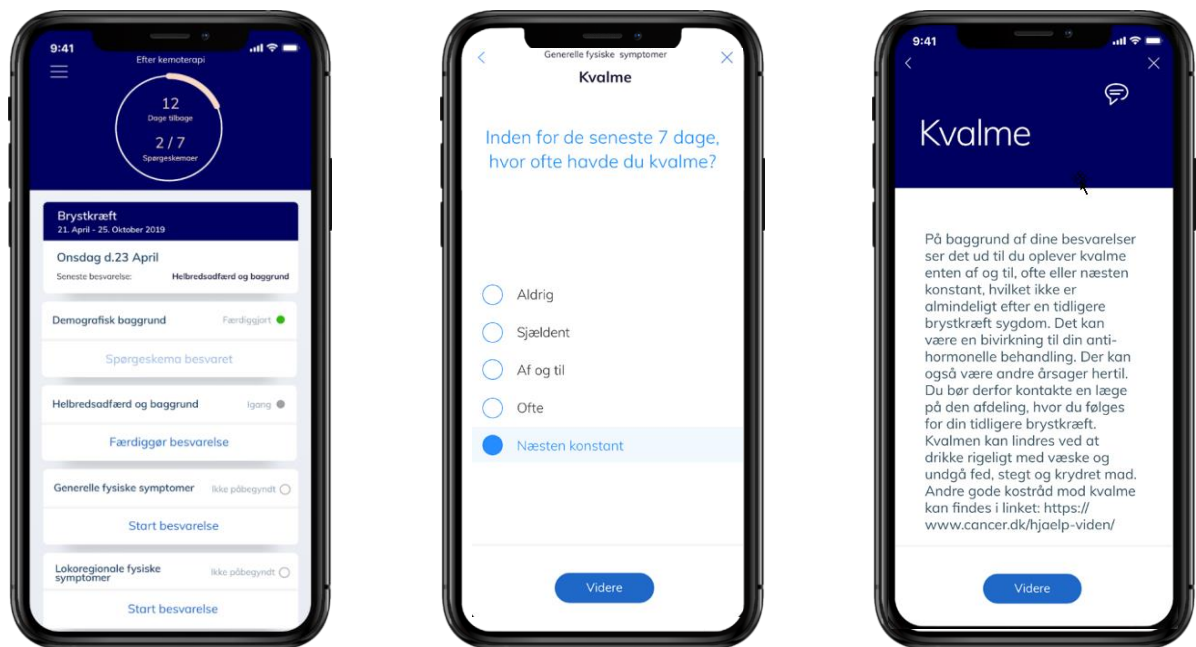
9:41

Efter kemoterapi

12
Dage tilbage

2 / 7
Spørgeskemaer

Brystkræft
21. April - 25. Oktober 2019

Onsdag d.23 April
Seneste besvarelse: Helbredsadfærd og baggrund

Demografisk baggrund Færdiggjort

Spørgeskema besvaret

Helbredsadfærd og baggrund Igang

Færdiggør besvarelse

Generelle fysiske symptomer Ikke påbegyndt

Start besvarelse

Lokoregionale fysiske symptomer Ikke påbegyndt

Start besvarelse

Generelle fysiske symptomer
Kvalme

Inden for de seneste 7 dage, hvor ofte havde du kvalme?

Aldrig
Sjældent
Af og til
Ofte
Næsten konstant

Videre

9:41

Kvalme

På baggrund af dine besvarelser ser det ud til du oplever kvalme enten af og til, ofte eller næsten konstant, hvilket ikke er almindeligt efter en tidligere brystkræft sygdom. Det kan være en bivirkning til din anti-hormonelle behandling. Der kan også være andre årsager hertil. Du bør derfor kontakte en læge på den afdeling, hvor du følges for din tidligere brystkræft. Kvalmen kan lindres ved at drikke rigeligt med væske og undgå fed, stegt og krydret mad. Andre gode kostråd mod kvalme kan findes i linket: https://www.cancer.dk/hjaelp-viden/

Videre